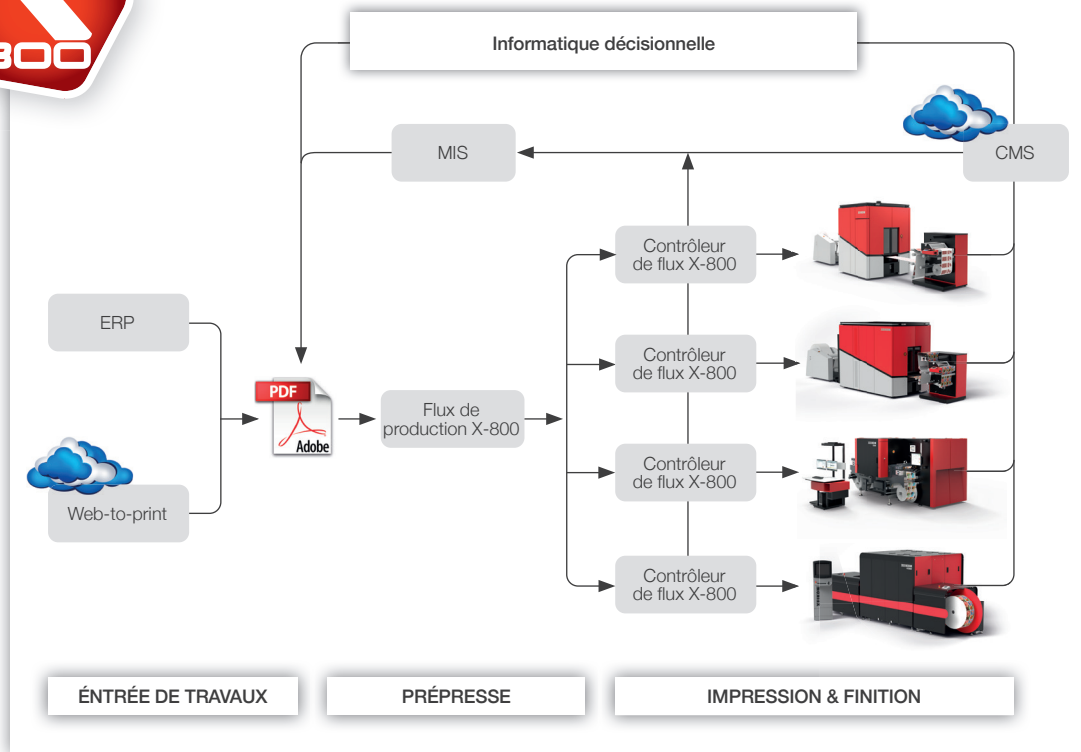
800

Informatique décisionnelle

MIS

CMS

ERP

Web-to-print

PDF

Adobe

Flux de production X-800

Contrôleur de flux X-800

Contrôleur de flux X-800

Contrôleur de flux X-800

Contrôleur de flux X-800

ÉNTRÉE DE TRAVAUX

PRÉPRESSE

IMPRESSION & FINITION